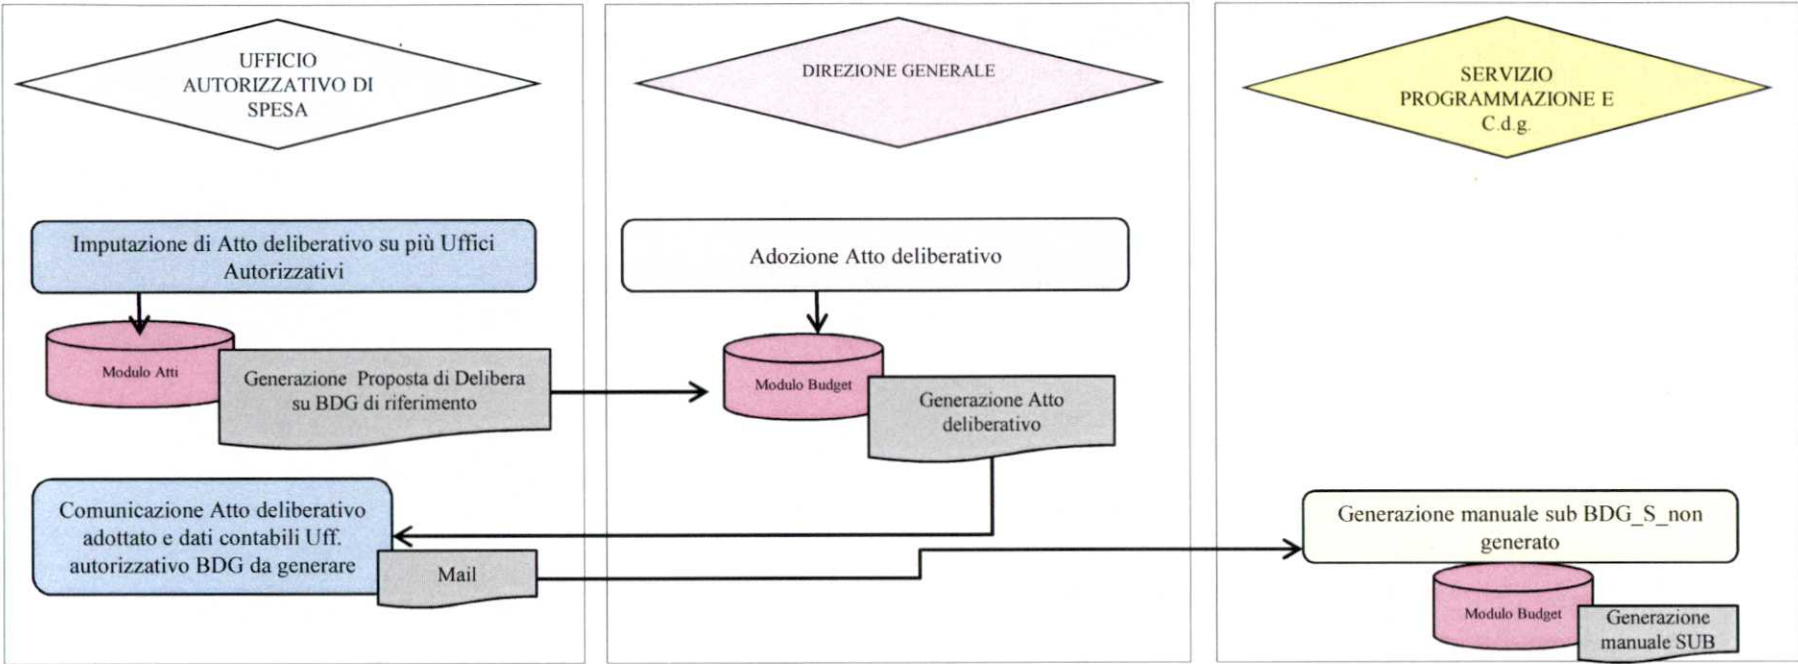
UFFICIO AUTORIZZATIVO DI SPESA

Imputazione di Atto deliberativo su più Uffici Autorizzativi

Modulo Atti

Generazione Proposta di Delibera su BDG di riferimento

Comunicazione Atto deliberativo adottato e dati contabili Uff. autorizzativo BDG da generare

Mail

DIREZIONE GENERALE

Adozione Atto deliberativo

Modulo Budget

Generazione Atto deliberativo

SERVIZIO PROGRAMMAZIONE E C.d.g.

Generazione manuale sub BDG_S_non generato

Modulo Budget

Generazione manuale SUB